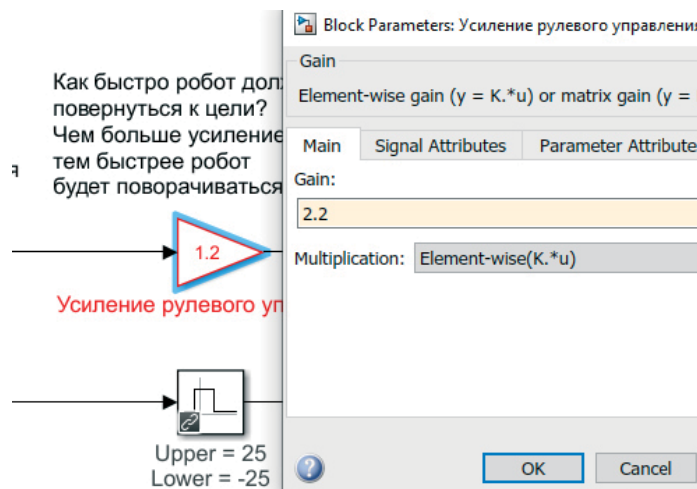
я

Как быстро робот долж повернуться к цели? Чем больше усиление тем быстрее робот будет поворачиваться

1.2

Усиление рулевого упр

Upper = 25
Lower = -25

Block Parameters: Усиление рулевого управлени

Gain

Element-wise gain (y = K.*u) or matrix gain (y =

Main | Signal Attributes | Parameter Attribute

Gain:

2.2

Multiplication: Element-wise(K.*u)

OK | Cancel